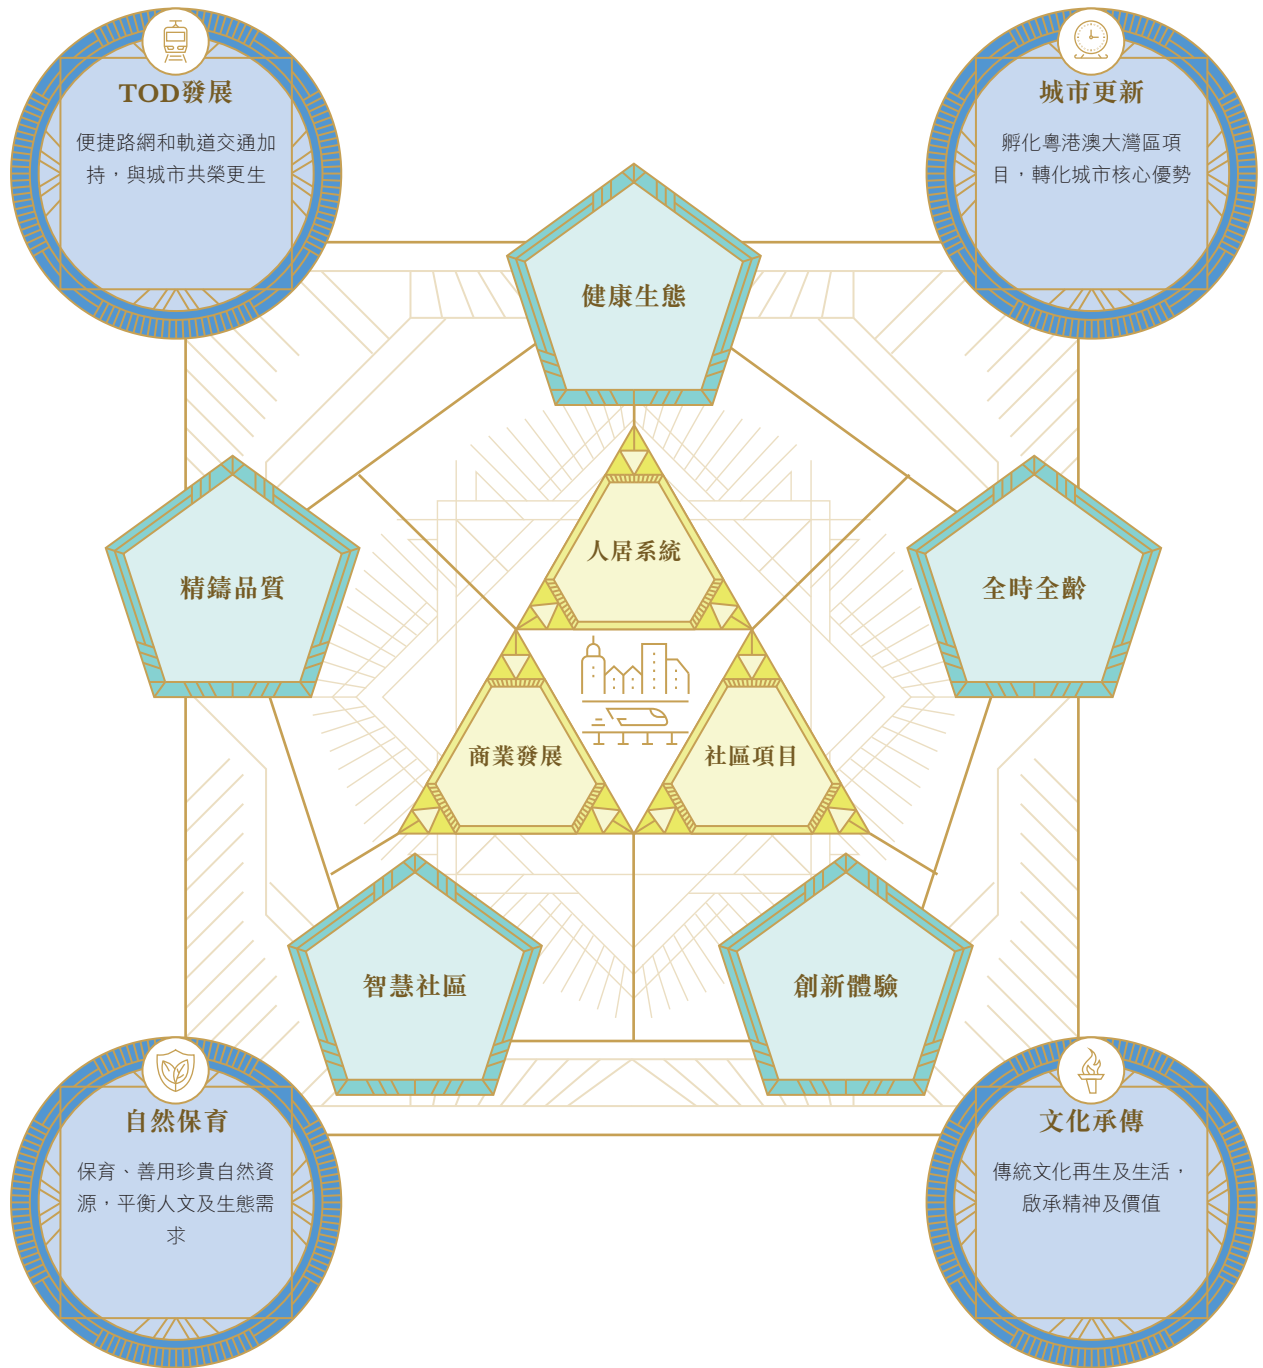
TOD發展

便捷路網和軌道交通加持，與城市共榮更生

城市更新

孵化粵港澳大灣區項目，轉化城市核心優勢

健康生態

精鑄品質

全時全齡

人居系統

商業發展

社區項目

智慧社區

創新體驗

自然保育

保育、善用珍貴自然資源，平衡人文及生態需求

文化承傳

傳統文化再生及生活，啟承精神及價值